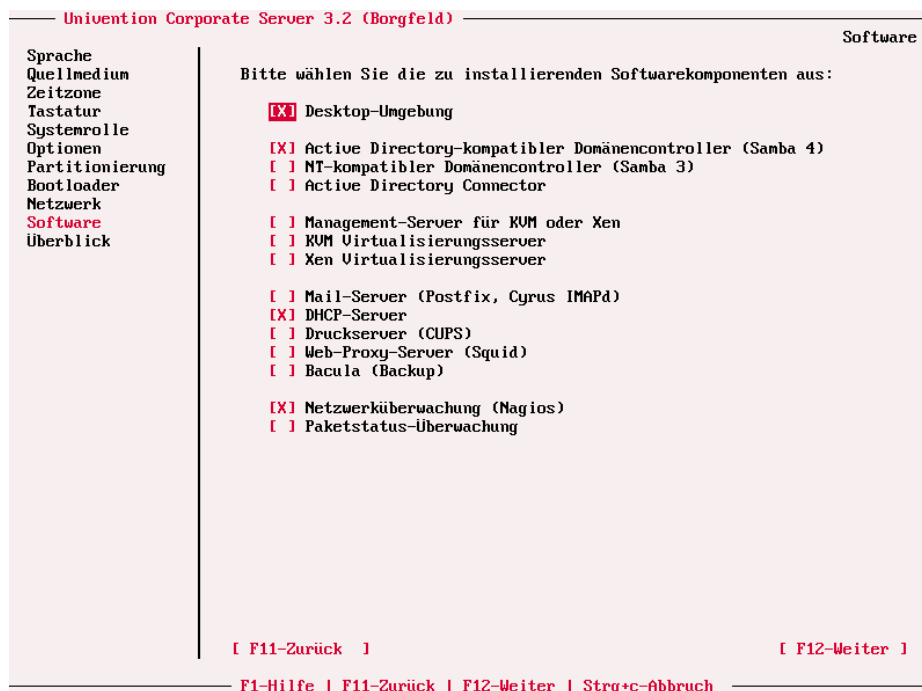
Univention Corporate Server 3.2 (Borgfeld)

Software

Sprache
Quellmedium
Zeitzone
Tastatur
Systemrolle
Optionen
Partitionierung
Bootloader
Netzwerk
Software
Überblick

Bitte wählen Sie die zu installierenden Softwarekomponenten aus:

[X] Desktop-Umgebung

[X] Active Directory-kompatibler Domänencontroller (Samba 4)
[ ] NT-kompatibler Domänencontroller (Samba 3)
[ ] Active Directory Connector

[ ] Management-Server für KVM oder Xen
[ ] KVM Virtualisierungsserver
[ ] Xen Virtualisierungsserver

[ ] Mail-Server (Postfix, Cyrus IMAPd)
[X] DHCP-Server
[ ] Druckserver (CUPS)
[ ] Web-Proxy-Server (Squid)
[ ] Bacula (Backup)

[X] Netzwerküberwachung (Nagios)
[ ] Paketstatus-Überwachung

[ F11-Zurück ]

[ F12-Weiter ]

F1-Hilfe | F11-Zurück | F12-Weiter | Strg+c-Abbruch